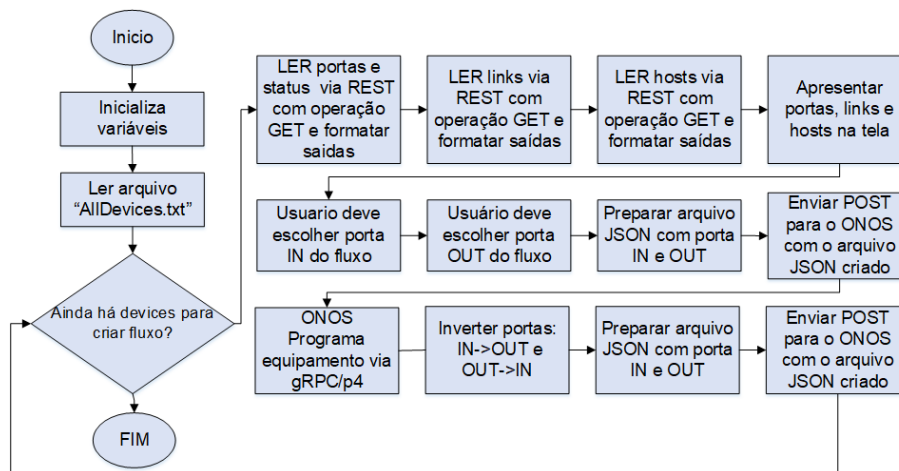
Inicio

Inicializa variáveis

Ler arquivo "AllDevices.txt"

Ainda há devices para criar fluxo?

FIM

LER portas e status via REST com operação GET e formatar saidas

LER links via REST com operação GET e formatar saídas

LER hosts via REST com operação GET e formatar saídas

Apresentar portas, links e hosts na tela

Usuario deve escolher porta IN do fluxo

Usuário deve escolher porta OUT do fluxo

Preparar arquivo JSON com porta IN e OUT

Enviar POST para o ONOS com o arquivo JSON criado

ONOS Programa equipamento via gRPC/p4

Inverter portas: IN->OUT e OUT->IN

Preparar arquivo JSON com porta IN e OUT

Enviar POST para o ONOS com o arquivo JSON criado